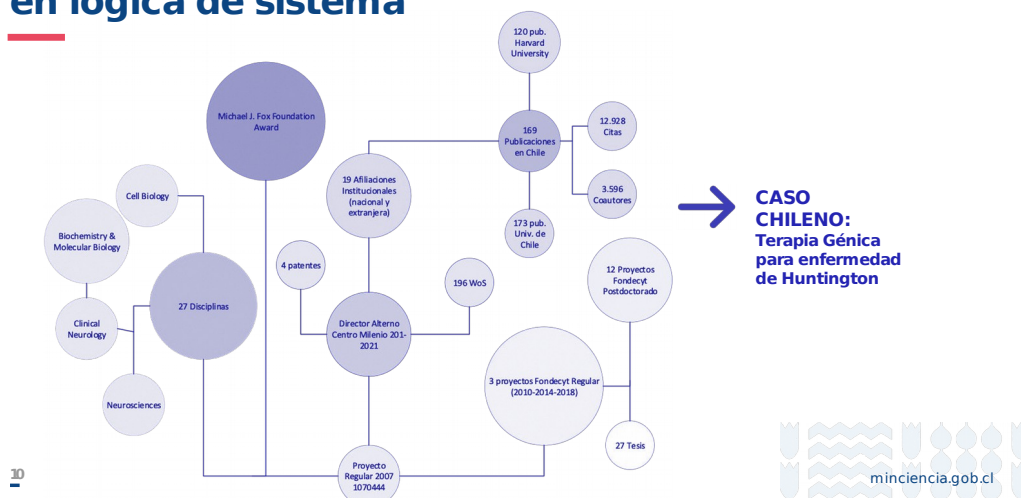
en lógica de sistema

120 pub. Harvard University

Michael J. Fox Foundation Award

169 Publicaciones en Chile

12.928 Citas

3.596 Coautores

173 pub. Univ. de Chile

19 Afiliaciones Institucionales (nacional y extranjera)

Cell Biology

Biochemistry & Molecular Biology

27 Disciplinas

4 patentes

196 WoS

Clinical Neurology

Director Alterno Centro Milenio 201-2021

12 Proyectos Fondecyt Postdoctorado

Neurosciences

3 proyectos Fondecyt Regular (2010-2014-2018)

27 Tesis

Proyecto Regular 2007 1070444

CASO CHILENO:
Terapia Génica para enfermedad de Huntington

10

minciencia.gob.cl